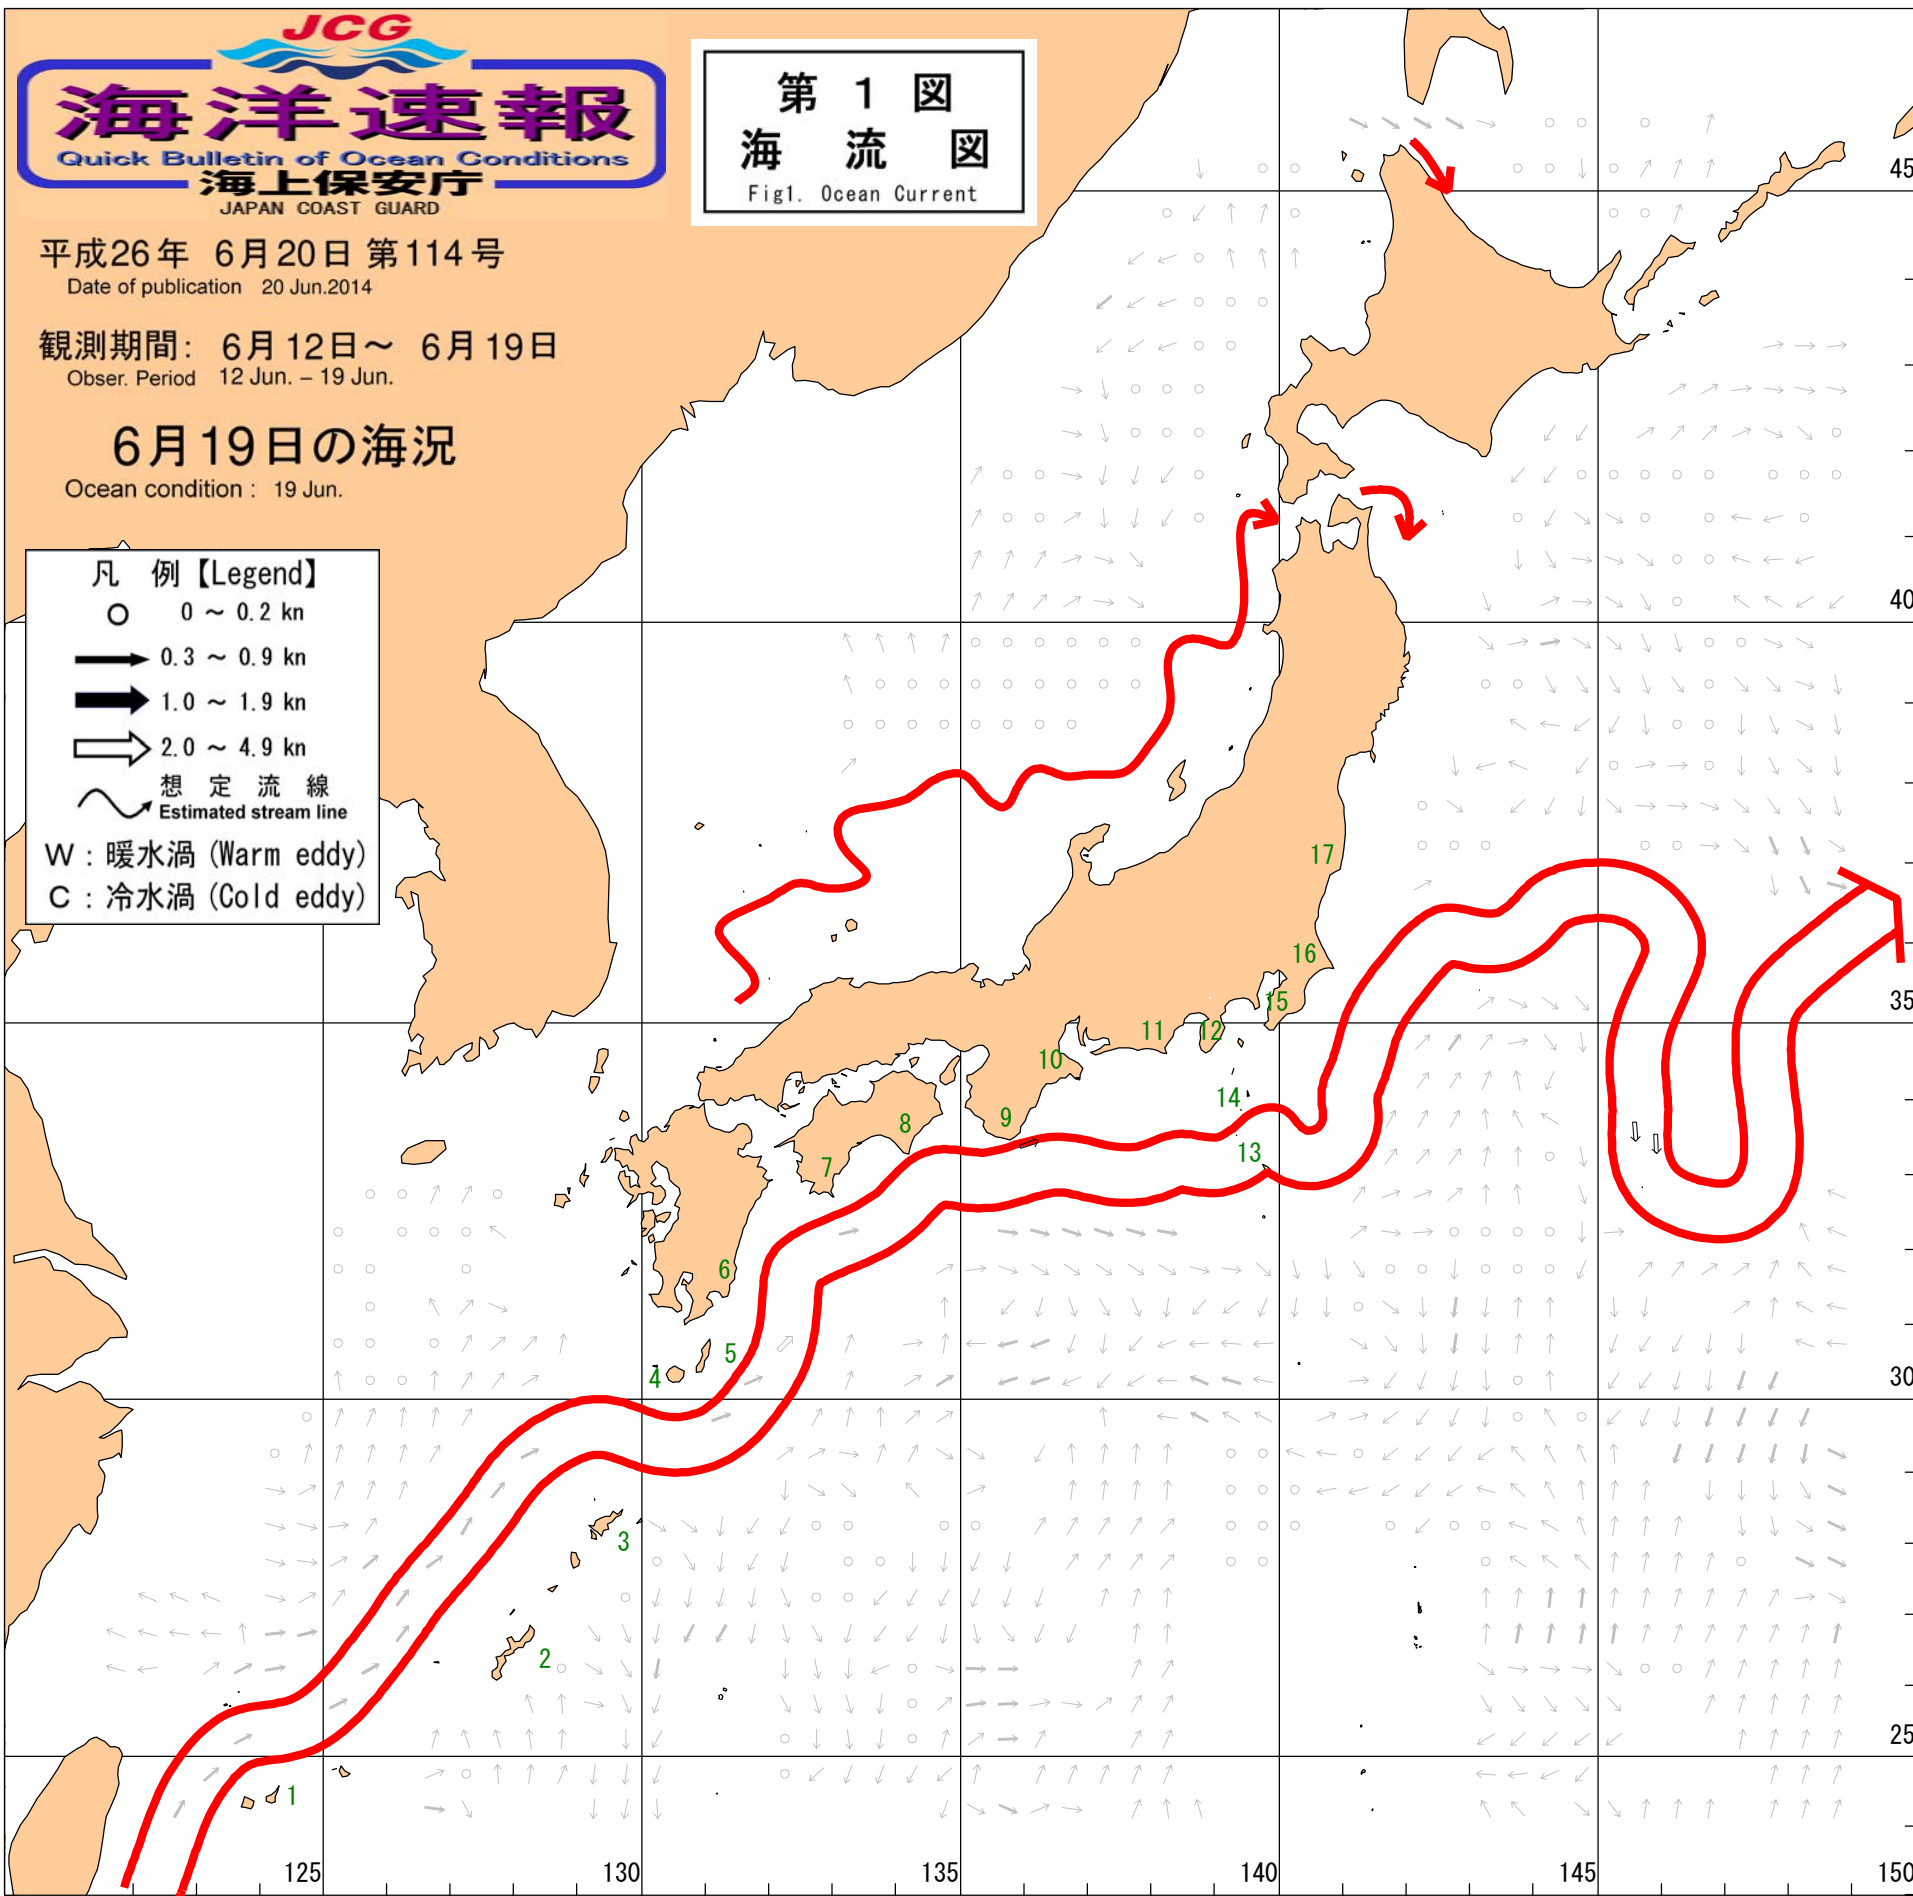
JCG
海洋速報
Quick Bulletin of Ocean Conditions
海上保安庁
JAPAN COAST GUARD

第 1 図
海 流 図
Fig1. Ocean Current

平成26年 6月20日 第114号
Date of publication 20 Jun.2014

観測期間: 6月12日～ 6月19日
Obser. Period 12 Jun. – 19 Jun.

6月19日の海況
Ocean condition : 19 Jun.

凡 例【Legend】
0 ～ 0.2 kn
0.3 ～ 0.9 kn
1.0 ～ 1.9 kn
2.0 ～ 4.9 kn
想 定 流 線
Estimated stream line
W : 暖水渦 (Warm eddy)
C : 冷水渦 (Cold eddy)

1
2
3
4
5
6
7
8
9
10
11
12
13
14
15
16
17

45
40
35
30
25
125
130
135
140
145
150